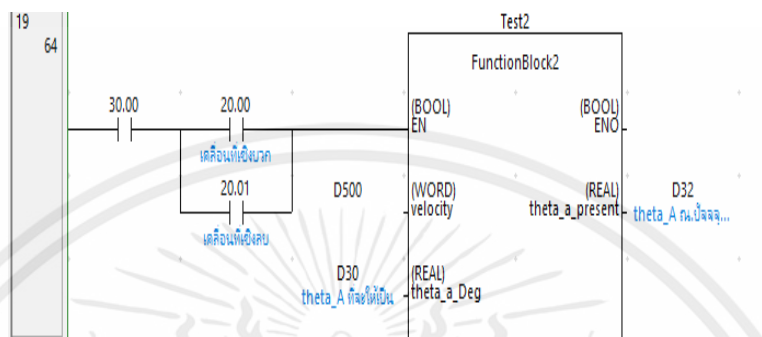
19
64

30.00

20.00

เคลื่อนที่เชิงบวก

20.01

เคลื่อนที่เชิงลบ

Test2

FunctionBlock2

(BOOL)
EN

(BOOL)
ENO

D500

(WORD)
velocity

(REAL)
theta_a_present

D32
theta_A ณ.ปัจจุ...

D30
theta_A ที่จะให้เป็น

(REAL)
theta_a_Deg